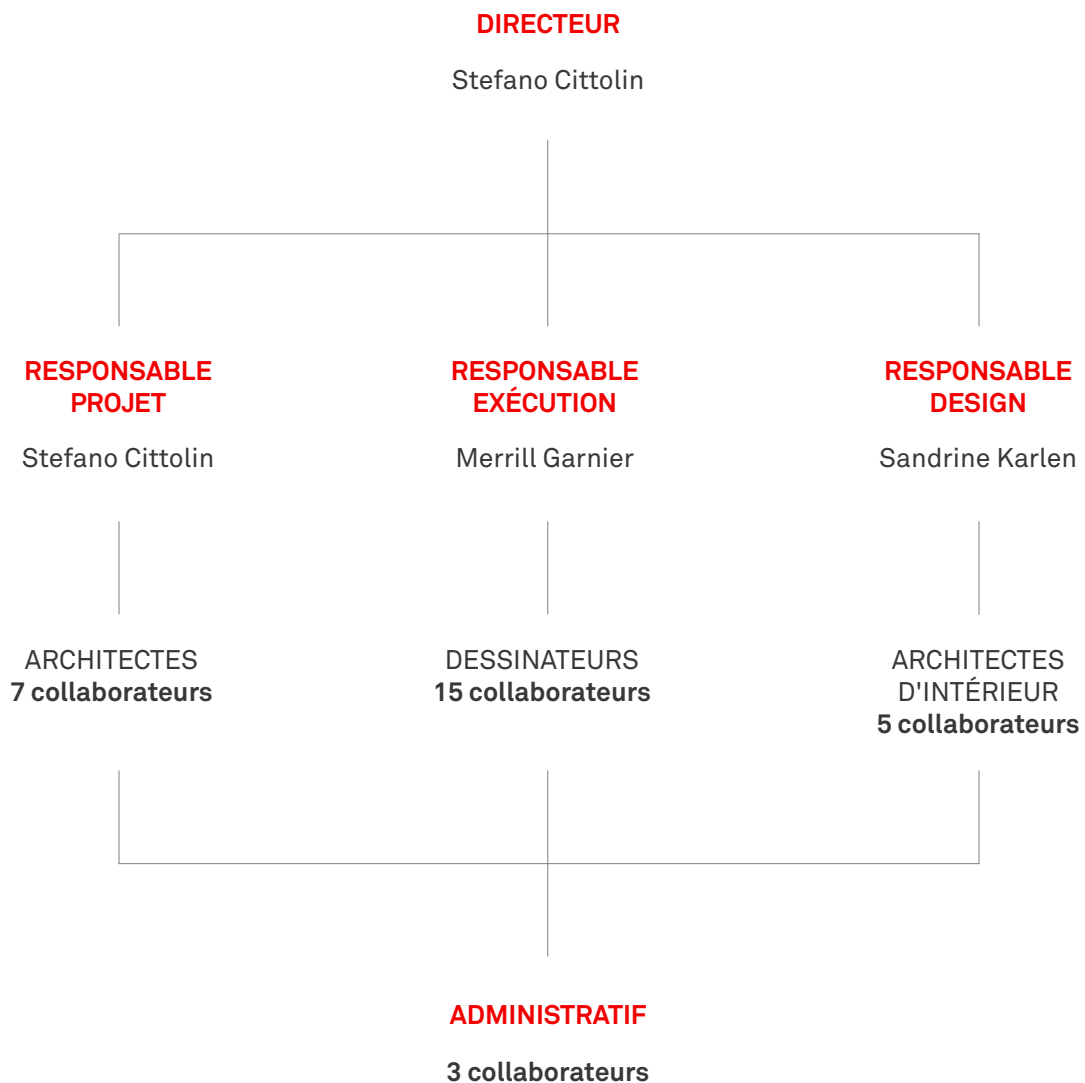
DIRECTEUR

Stefano Cittolin

RESPONSABLE PROJET

Stefano Cittolin

RESPONSABLE EXÉCUTION

Merrill Garnier

RESPONSABLE DESIGN

Sandrine Karlen

ARCHITECTES
7 collaborateurs

DESSINATEURS
15 collaborateurs

ARCHITECTES D'INTÉRIEUR
5 collaborateurs

ADMINISTRATIF

3 collaborateurs